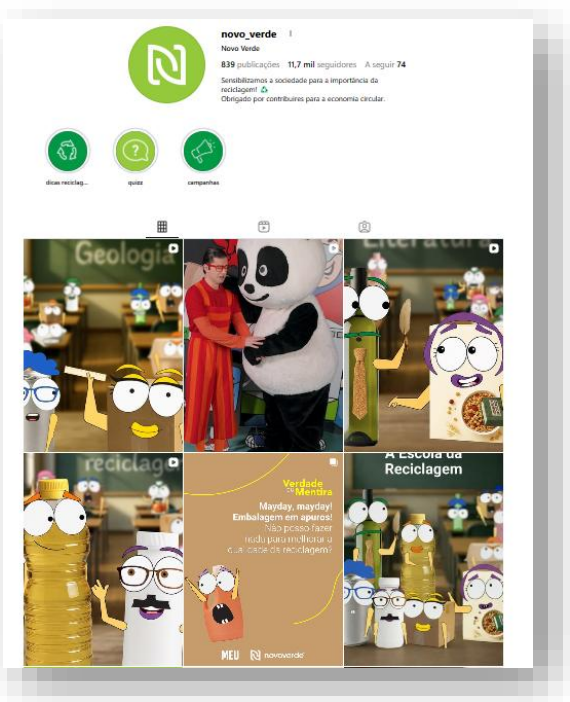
novo_verde

Novo Verde

839 publicações 11,7 mil seguidores A seguir 74

Sensibilizamos a sociedade para a importância da reciclagem! ♻️
Obrigado por contribuíres para a economia circular.

dicas reciclag...

quizz

campanhas

Geologia

Literatura

reciclage

Verdade ou Mentira

Mayday, mayday! Embalagem em apuros! Não posso fazer nada para melhorar a qualidade da reciclagem?

MEU novoverde

A Escola da Reciclagem